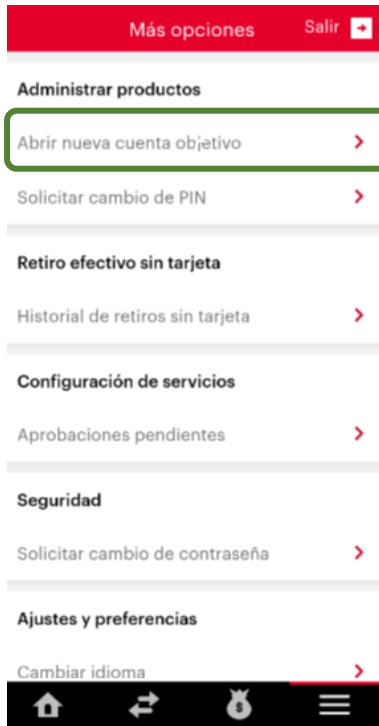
Más opciones

Salir

Administrar productos

Abrir nueva cuenta objetivo

Solicitar cambio de PIN

Retiro efectivo sin tarjeta

Historial de retiros sin tarjeta

Configuración de servicios

Aprobaciones pendientes

Seguridad

Solicitar cambio de contraseña

Ajustes y preferencias

Cambiar idioma